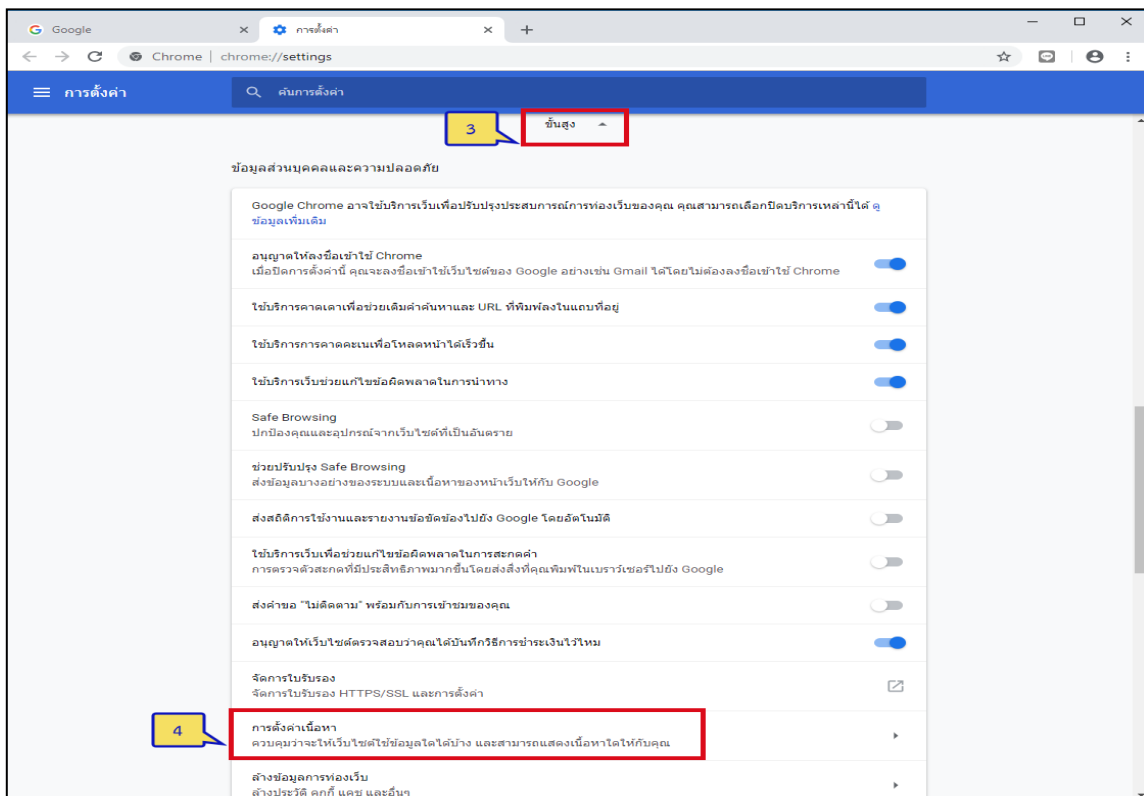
Google
การตั้งค่า
Chrome | chrome://settings

การตั้งค่า
ค้นการตั้งค่า

3
ขั้นสูง

ข้อมูลส่วนบุคคลและความปลอดภัย

Google Chrome อาจใช้บริการเว็บเพื่อปรับปรุงประสบการณ์การท่องเว็บของคุณ คุณสามารถเลือกปิดบริการเหล่านี้ได้ ดูข้อมูลเพิ่มเติม

อนุญาตให้ลงชื่อเข้าใช้ Chrome
เมื่อปิดการตั้งค่านี้ คุณจะลงชื่อเข้าใช้เว็บไซต์ของ Google อย่างเช่น Gmail ได้โดยไม่ต้องลงชื่อเข้าใช้ Chrome

ใช้บริการคาดเดาเพื่อช่วยเติมคำค้นหาและ URL ที่พิมพ์ลงในแถบที่อยู่

ใช้บริการการคาดคะเนเพื่อโหลดหน้าได้เร็วขึ้น

ใช้บริการเว็บช่วยแก้ไขข้อผิดพลาดในการนำทาง

Safe Browsing
ปกป้องคุณและอุปกรณ์จากเว็บไซต์ที่เป็นอันตราย

ช่วยปรับปรุง Safe Browsing
ส่งข้อมูลบางอย่างของระบบและเนื้อหาของหน้าเว็บให้กับ Google

ส่งสถิติการใช้งานและรายงานข้อขัดข้องไปยัง Google โดยอัตโนมัติ

ใช้บริการเว็บเพื่อช่วยแก้ไขข้อผิดพลาดในการสะกดคำ
การตรวจตัวสะกดที่มีประสิทธิภาพมากขึ้นโดยส่งสิ่งที่คุณพิมพ์ในเบราว์เซอร์ไปยัง Google

ส่งคำขอ "ไม่ติดตาม" พร้อมกับการเข้าชมของคุณ

อนุญาตให้เว็บไซต์ตรวจสอบว่าคุณได้บันทึกวิธีการชำระเงินไว้ไหม

จัดการใบรับรอง
จัดการใบรับรอง HTTPS/SSL และการตั้งค่า

4
การตั้งค่าเนื้อหา
ควบคุมว่าจะให้เว็บไซต์ใช้ข้อมูลใดได้บ้าง และสามารถแสดงเนื้อหาใดให้กับคุณ

ล้างข้อมูลการท่องเว็บ
ล้างประวัติ คุกกี้ แคช และอื่นๆ